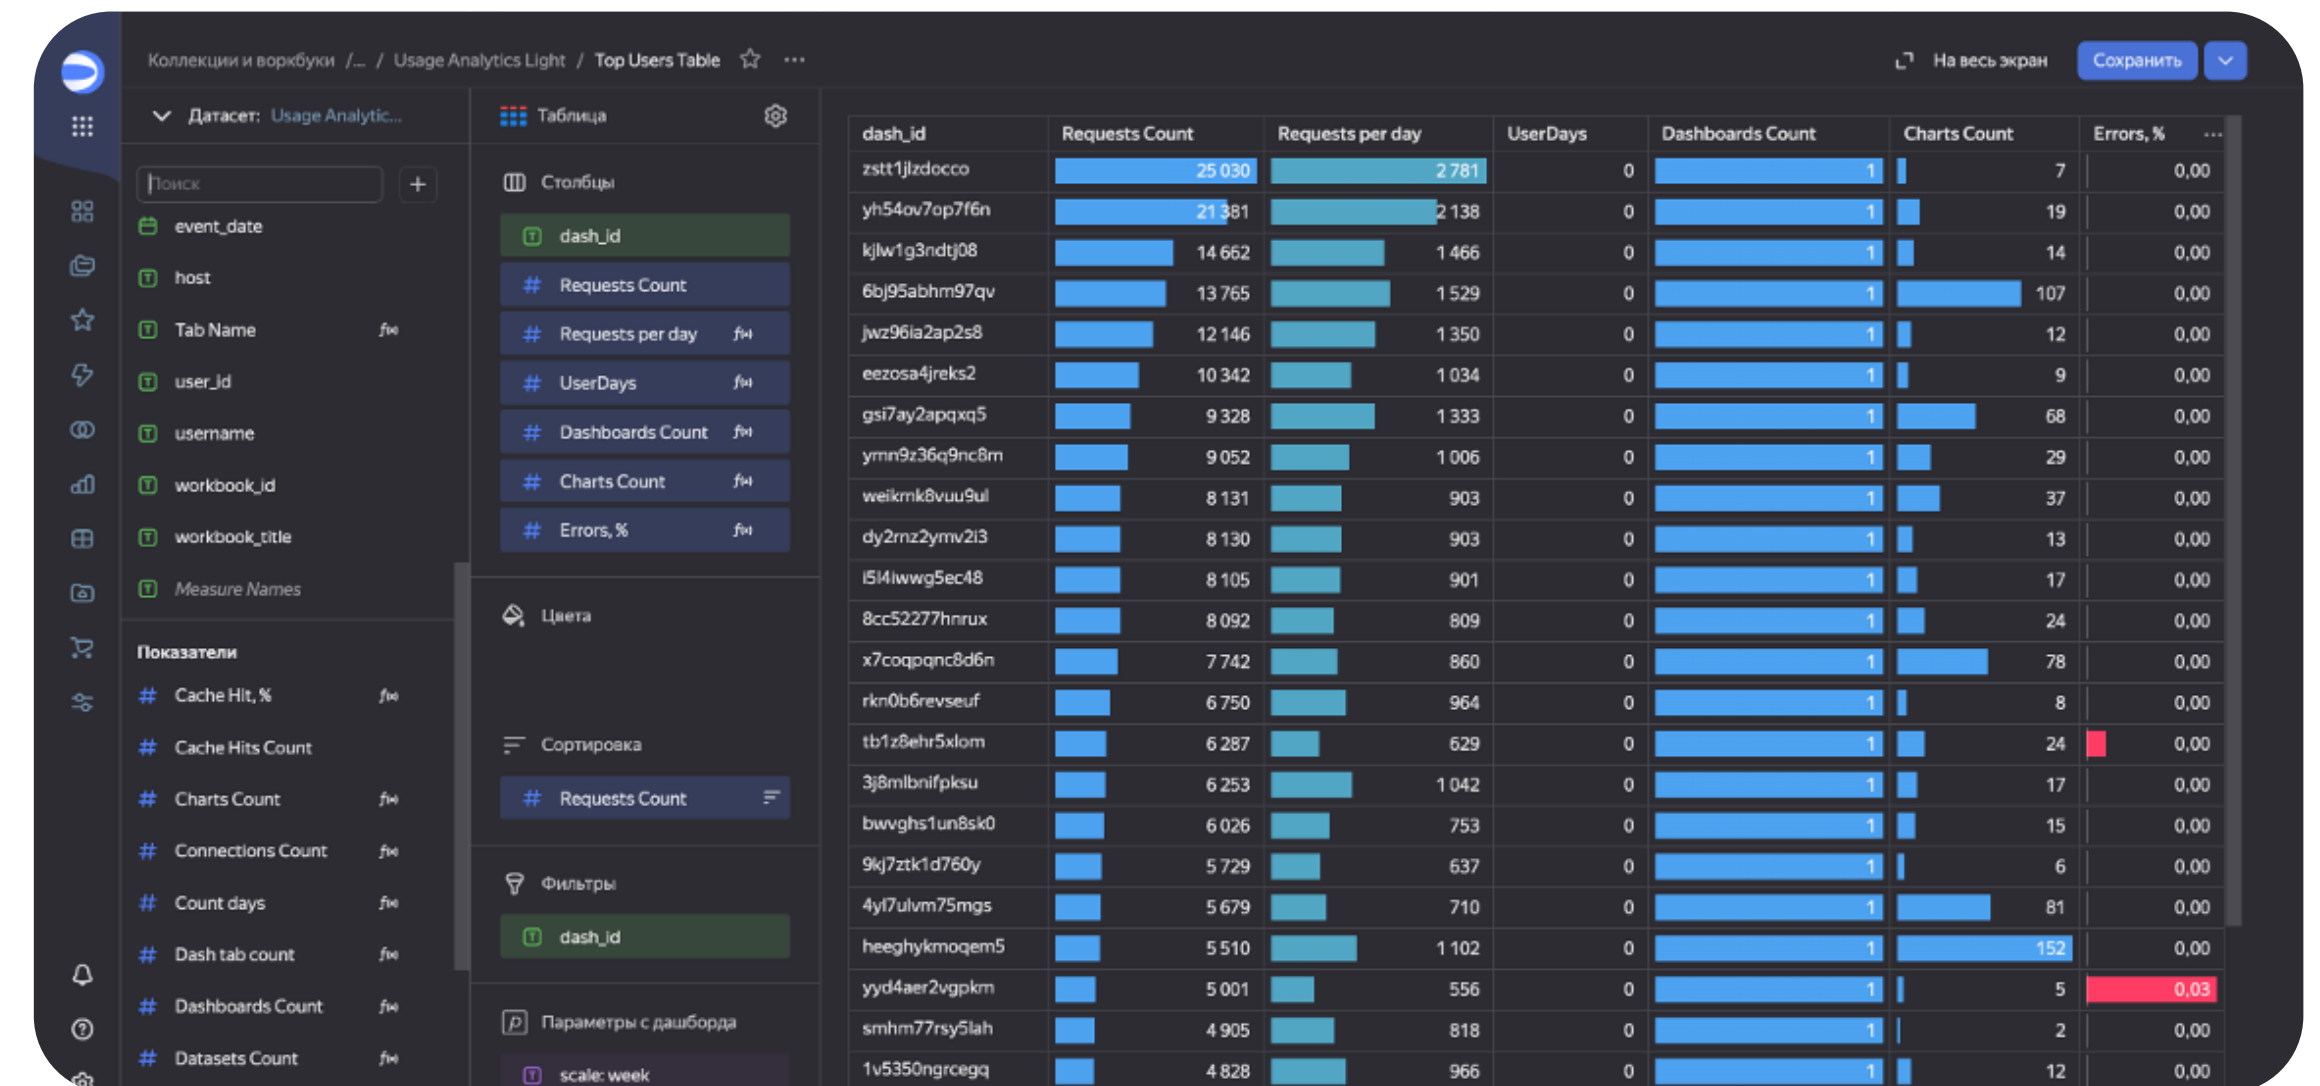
Коллекции и воркбуки /... / Usage Analytics Light / Top Users Table

На весь экран Сохранить

Датасет: Usage Analytic...

Поиск

event_date
host
Tab Name
user_id
username
workbook_id
workbook_title
Measure Names

Показатели
Cache Hit, %
Cache Hits Count
Charts Count
Connections Count
Count days
Dash tab count
Dashboards Count
Datasets Count

Таблица

Столбцы
dash_id
Requests Count
Requests per day
UserDays
Dashboards Count
Charts Count
Errors, %

Цвета

Сортировка
Requests Count

Фильтры
dash_id

Параметры с дашборда
scale: week

| dash_id | Requests Count | Requests per day | UserDays | Dashboards Count | Charts Count | Errors, % |
|---|---|---|---|---|---|---|
| zstt1jlzdocco | 25 030 | 2 781 | 0 | 1 | 7 | 0,00 |
| yh54ov7op7f6n | 21 381 | 2 138 | 0 | 1 | 19 | 0,00 |
| kjlw1g3ndtj08 | 14 662 | 1 466 | 0 | 1 | 14 | 0,00 |
| 6bj95abhm97qv | 13 765 | 1 529 | 0 | 1 | 107 | 0,00 |
| jwz96ia2ap2s8 | 12 146 | 1 350 | 0 | 1 | 12 | 0,00 |
| eezosa4jreks2 | 10 342 | 1 034 | 0 | 1 | 9 | 0,00 |
| gsi7ay2apqxq5 | 9 328 | 1 333 | 0 | 1 | 68 | 0,00 |
| ymn9z36q9nc8m | 9 052 | 1 006 | 0 | 1 | 29 | 0,00 |
| weikmk8vuu9ul | 8 131 | 903 | 0 | 1 | 37 | 0,00 |
| dy2mz2ymv2i3 | 8 130 | 903 | 0 | 1 | 13 | 0,00 |
| i5l4iwwg5ec48 | 8 105 | 901 | 0 | 1 | 17 | 0,00 |
| 8cc52277hnrux | 8 092 | 809 | 0 | 1 | 24 | 0,00 |
| x7coqpqnc8d6n | 7 742 | 860 | 0 | 1 | 78 | 0,00 |
| rkn0b6revseuf | 6 750 | 964 | 0 | 1 | 8 | 0,00 |
| tb1z8ehr5xlom | 6 287 | 629 | 0 | 1 | 24 | 0,00 |
| 3j8mlbnifpksu | 6 253 | 1 042 | 0 | 1 | 17 | 0,00 |
| bwvghs1un8sk0 | 6 026 | 753 | 0 | 1 | 15 | 0,00 |
| 9kj7ztk1d760y | 5 729 | 637 | 0 | 1 | 6 | 0,00 |
| 4yl7ulvm75mgs | 5 679 | 710 | 0 | 1 | 81 | 0,00 |
| heeghykmoqem5 | 5 510 | 1 102 | 0 | 1 | 152 | 0,00 |
| yyd4aer2vgpkm | 5 001 | 556 | 0 | 1 | 5 | 0,03 |
| smhm77rsy5lah | 4 905 | 818 | 0 | 1 | 2 | 0,00 |
| 1v5350ngrcegq | 4 828 | 966 | 0 | 1 | 12 | 0,00 |